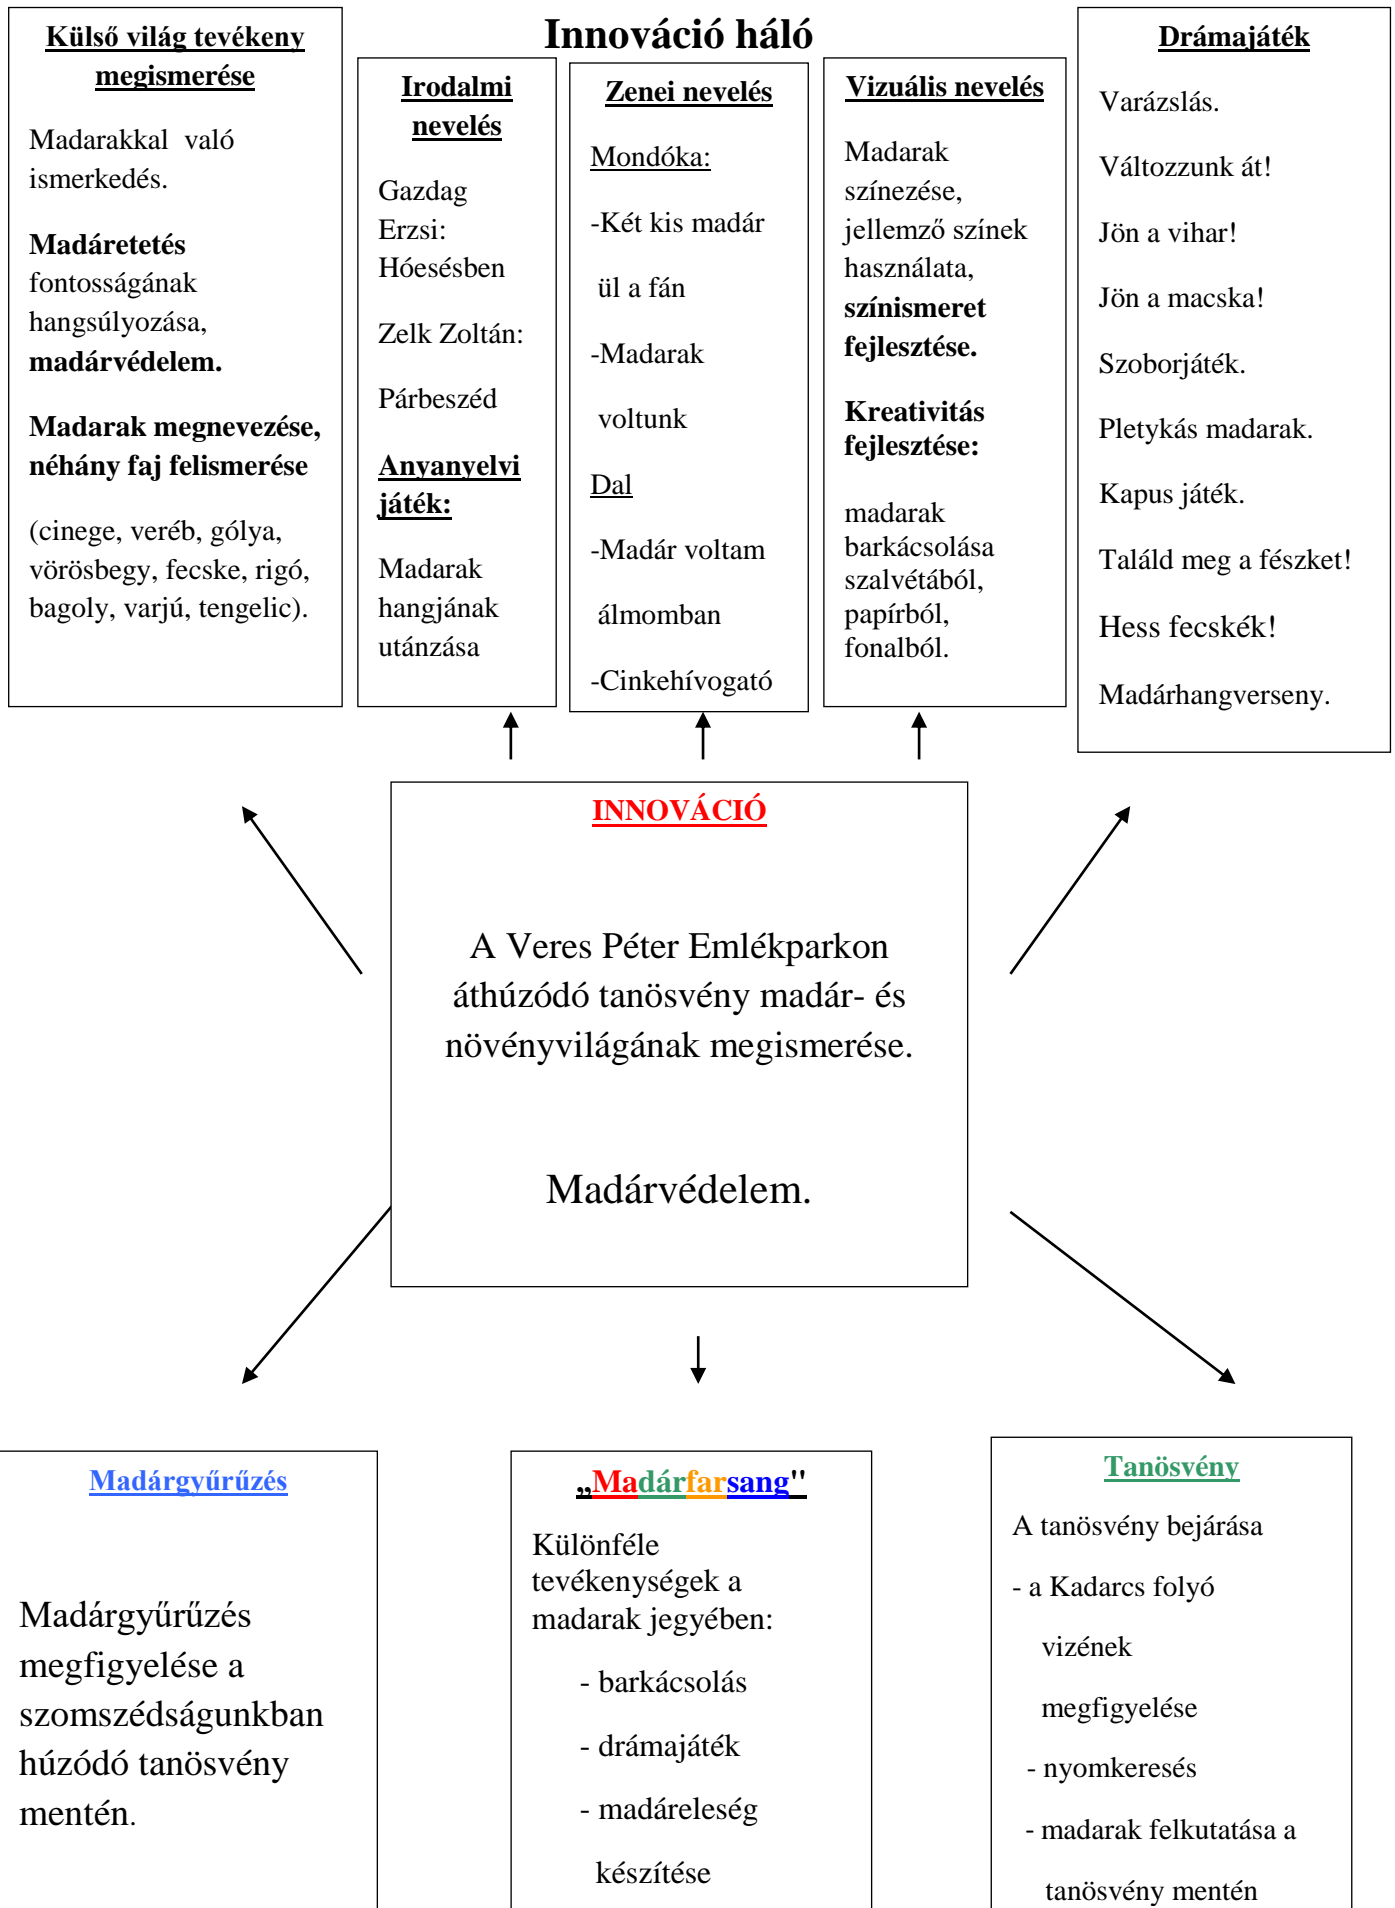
Innováció háló

Külső világ tevékeny megismerése

Madarakkal való ismerkedés.

Madáretetés fontosságának hangsúlyozása, madárvédelem.

Madarak megnevezése, néhány faj felismerése

(cinege, veréb, gólya, vörösbegy, fecske, rigó, bagoly, varjú, tengelic).

Irodalmi nevelés

Gazdag Erzsi: Hóesésben

Zelk Zoltán:

Párbeszéd

Anyanyelvi játék:

Madarak hangjának utánzása

Zenei nevelés

Mondóka:

-Két kis madár

ül a fán

-Madarak

voltunk

Dal

-Madár voltam

álmomban

-Cinkehívogató

Vizuális nevelés

Madarak színezése, jellemző színek használata, színismeret fejlesztése.

Kreativitás fejlesztése:

madarak barkácsolása szalvétából, papírból, fonalból.

Drámajáték

Varázslás.

Változzunk át!

Jön a vihar!

Jön a macska!

Szoborjáték.

Pletykás madarak.

Kapus játék.

Találd meg a fészket!

Hess fecskék!

Madárhangverseny.

INNOVÁCIÓ

A Veres Péter Emlékparkon áthúzódó tanösvény madár- és növényvilágának megismerése.

Madárvédelem.

Madárgyűrűzés

Madárgyűrűzés megfigyelése a szomszédságunkban húzódó tanösvény mentén.

„Madárfarsang"

Különféle tevékenységek a madarak jegyében:

- barkácsolás

- drámajáték

- madáreleség

készítése

Tanösvény

A tanösvény bejárása

- a Kadarcs folyó

vizének

megfigyelése

- nyomkeresés

- madarak felkutatása a

tanösvény mentén